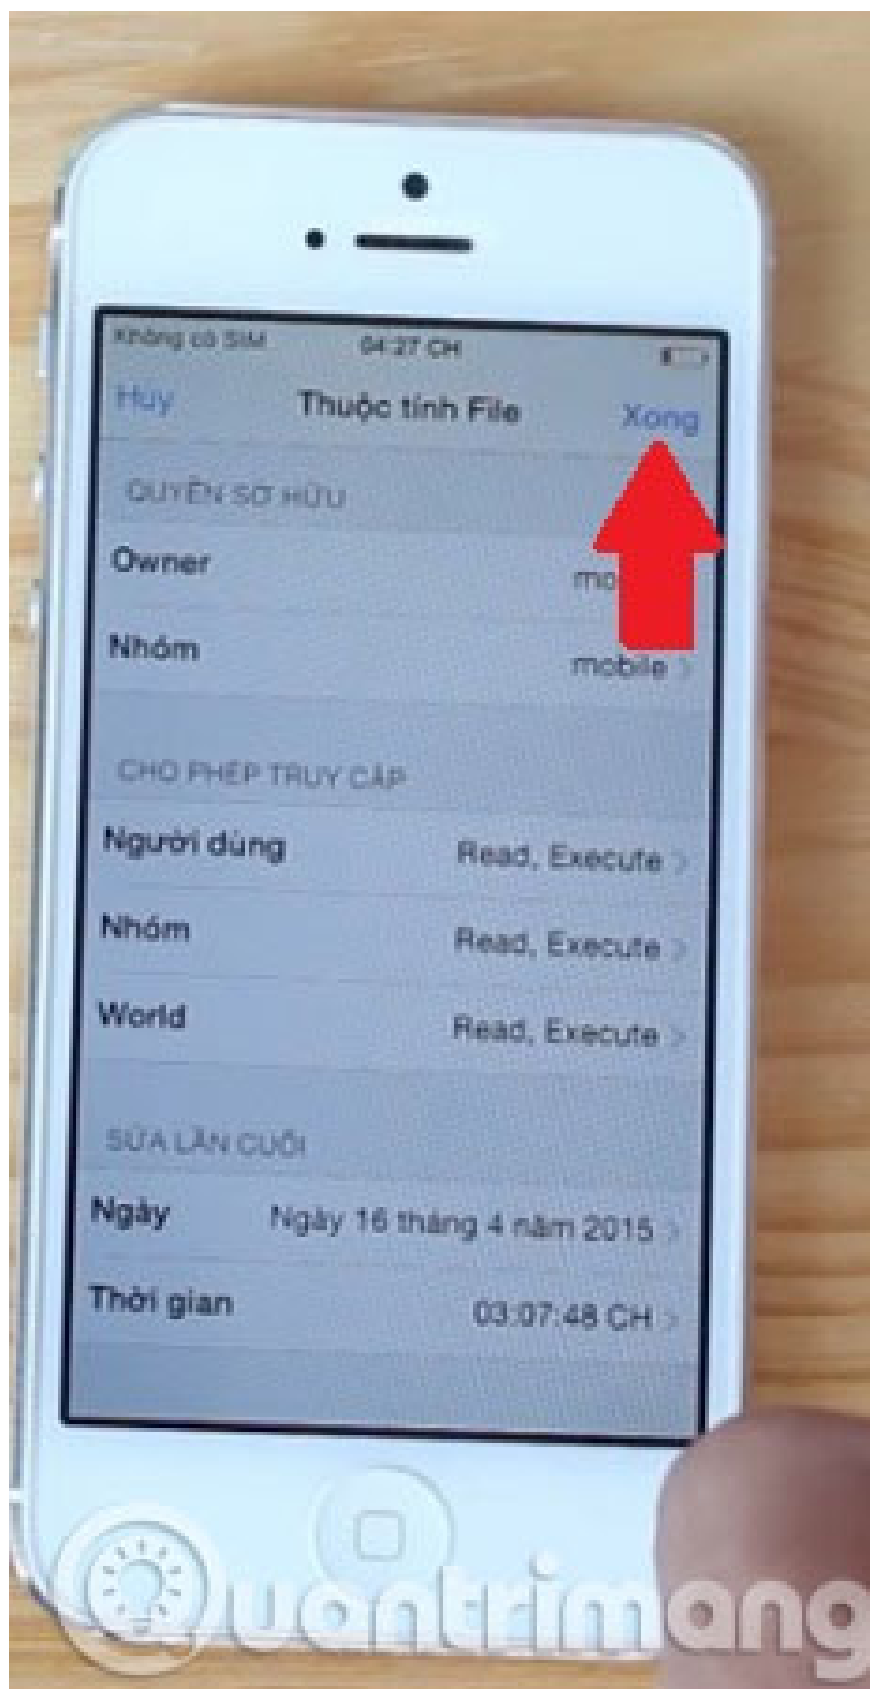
Không có SIM 04:27 CH

Hủy Thuộc tính File Xong

QUYỀN SỞ HỮU

Owner mo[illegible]

Nhóm mobile

CHO PHÉP TRUY CẬP

Người dùng Read, Execute

Nhóm Read, Execute

World Read, Execute

SỬA LẦN CUỐI

Ngày Ngày 16 tháng 4 năm 2015

Thời gian 03:07:48 CH

Quantrimang